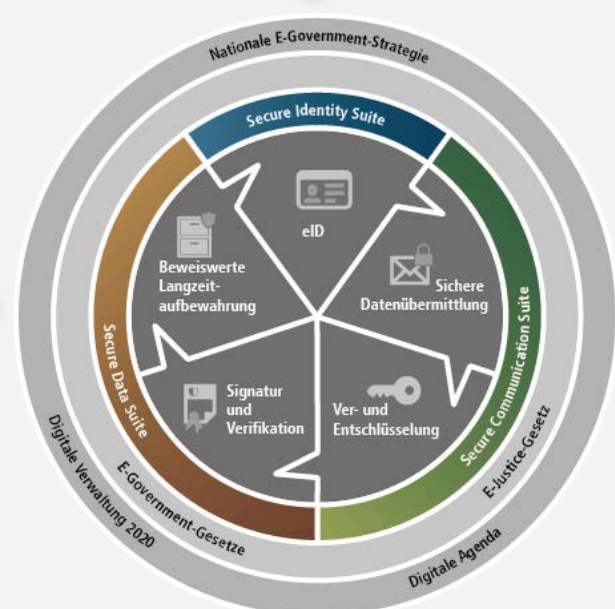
Nationale E-Government-Strategie

Secure Identity Suite

eID

Sichere Datenübermittlung

Ver- und Entschlüsselung

Signatur und Verifikation

Beweiswerte Langzeitaufbewahrung

Secure Communication Suite

Secure Data Suite

E-Justice-Gesetz

E-Government-Gesetze

Digitale Agenda

Digitale Verwaltung 2020